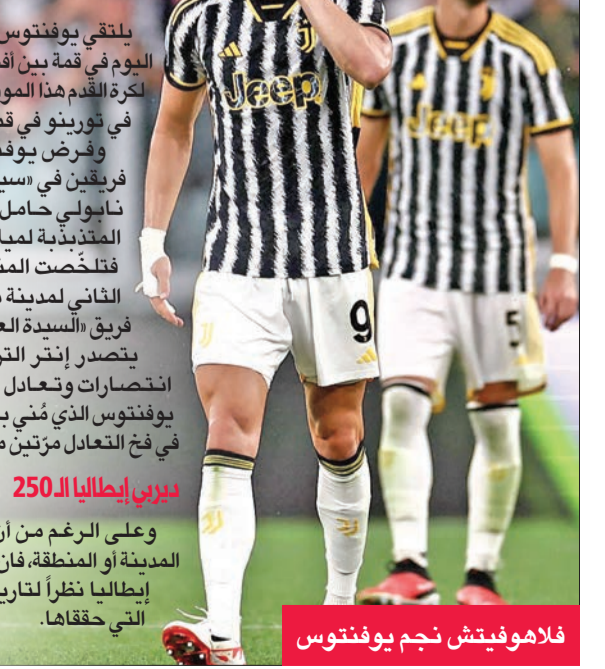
يلتقي يوفنتوس
اليوم في قمة بين أف
لكرة القدم هذا المو
في تورينو في قم
وفرض يوف
فريقين في «سي
نابولي حامل
المتذبذبة لميا
فتلخّصت الم
الثاني لمدينة
فريق «السيدة الع
يتصدر إنتر التر
انتصارات وتعادل
يوفنتوس الذي مُني ب
في فخ التعادل مرّتين م

ديربي إيطاليا الـ 250

وعلى الرغم من أ
المدينة أو المنطقة، فإن
إيطاليا نظراً لتاري
التي حققاها.

Jeep
Jeep
9
5

فلاهوفيتش نجم يوفنتوس